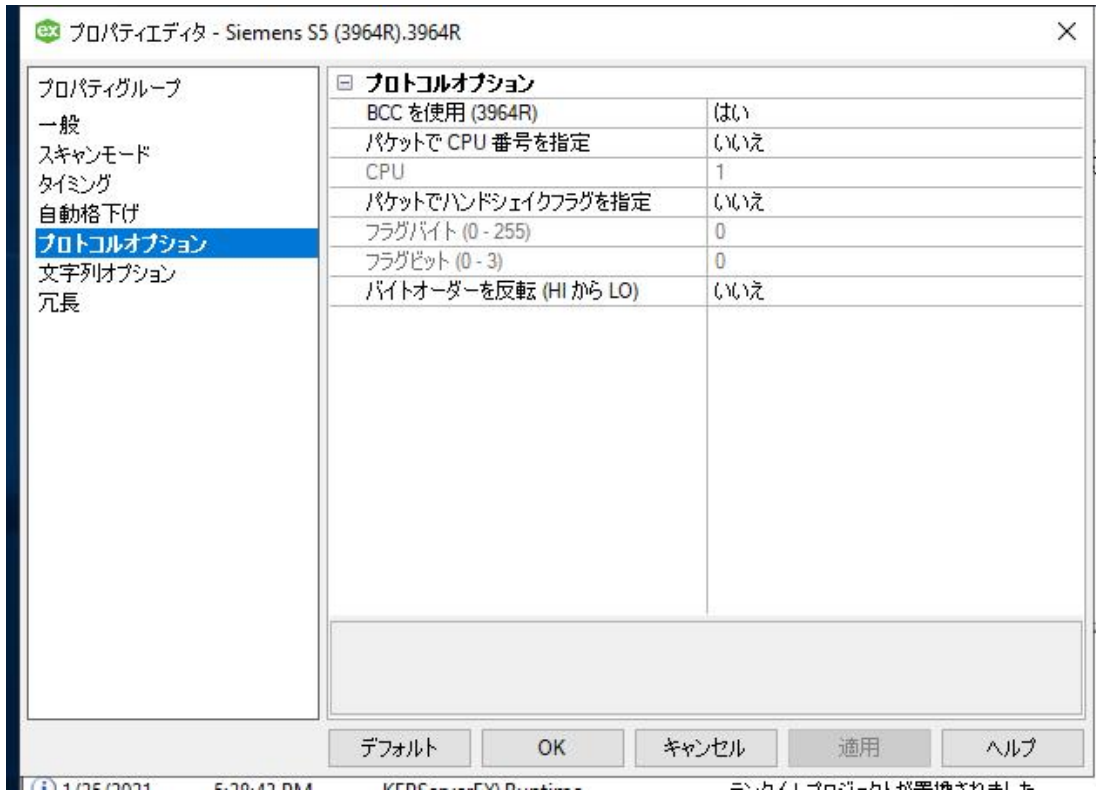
プロパティエディタ - Siemens S5 (3964R).3964R

プロパティグループ
一般
スキャンモード
タイミング
自動格下げ
プロトコルオプション
文字列オプション
冗長

⊟ プロトコルオプション

| | |
|---|---|
| BCC を使用 (3964R) | はい |
| パケットで CPU 番号を指定 | いいえ |
| CPU | 1 |
| パケットでハンドシェイクフラグを指定 | いいえ |
| フラグバイト (0 - 255) | 0 |
| フラグビット (0 - 3) | 0 |
| バイトオーダーを反転 (HI から LO) | いいえ |

デフォルト　OK　キャンセル　適用　ヘルプ

1/25/2021　5:28:42 PM　KEPServerEX\Runtime　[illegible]プロジェクトが置換されました